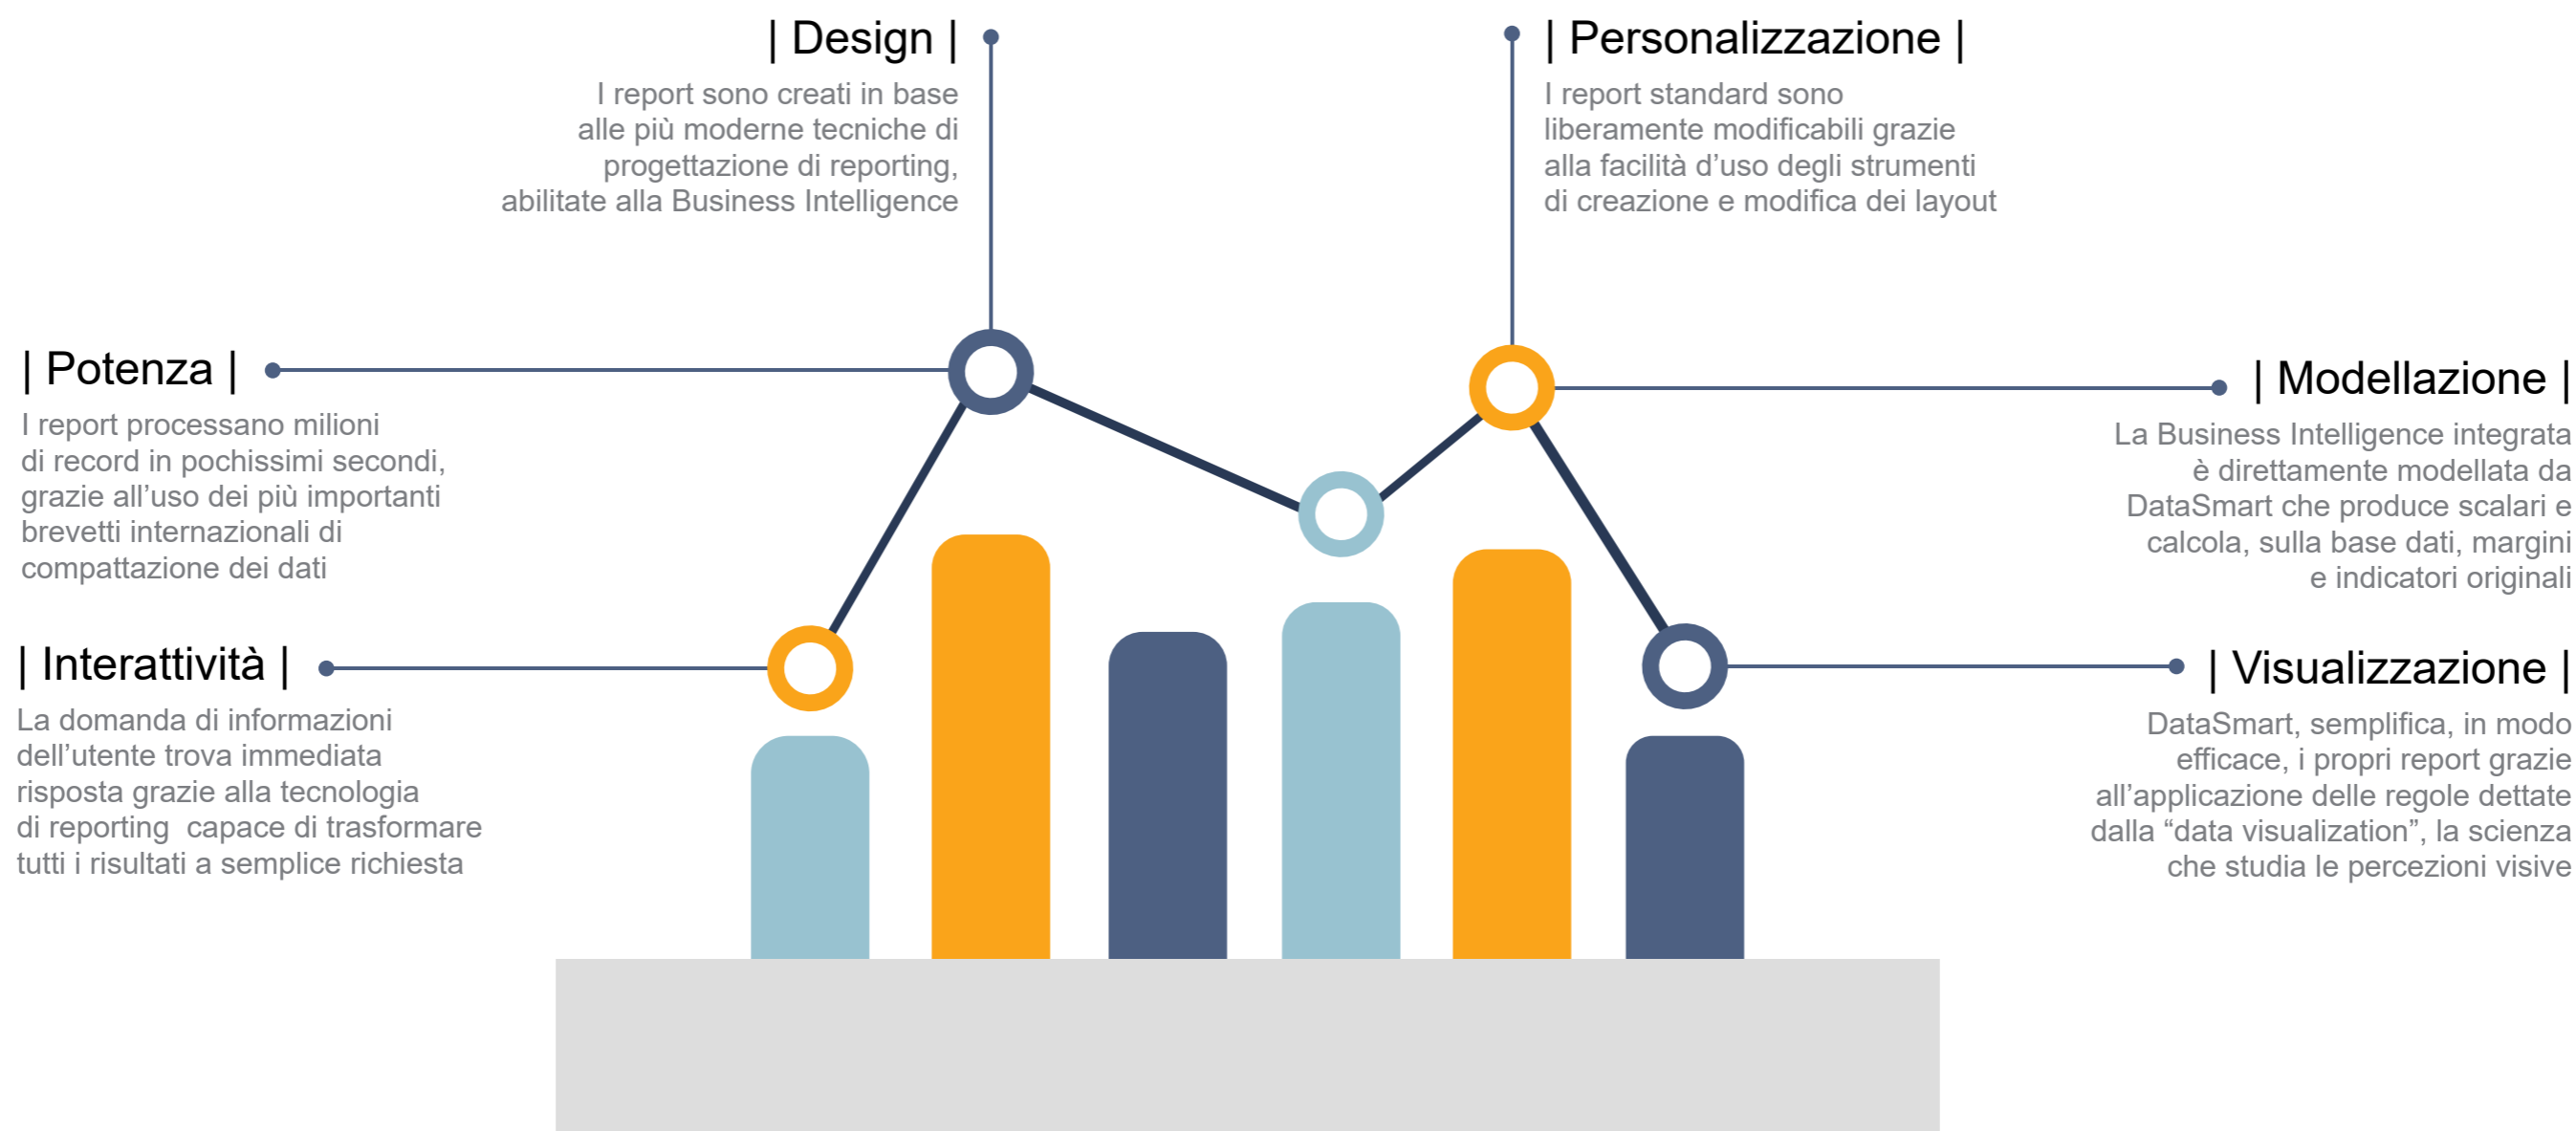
| Design |

I report sono creati in base alle più moderne tecniche di progettazione di reporting, abilitate alla Business Intelligence

| Personalizzazione |

I report standard sono liberamente modificabili grazie alla facilità d'uso degli strumenti di creazione e modifica dei layout

| Potenza |

I report processano milioni di record in pochissimi secondi, grazie all'uso dei più importanti brevetti internazionali di compattazione dei dati

| Modellazione |

La Business Intelligence integrata è direttamente modellata da DataSmart che produce scalari e calcola, sulla base dati, margini e indicatori originali

| Interattività |

La domanda di informazioni dell'utente trova immediata risposta grazie alla tecnologia di reporting capace di trasformare tutti i risultati a semplice richiesta

| Visualizzazione |

DataSmart, semplifica, in modo efficace, i propri report grazie all'applicazione delle regole dettate dalla "data visualization", la scienza che studia le percezioni visive